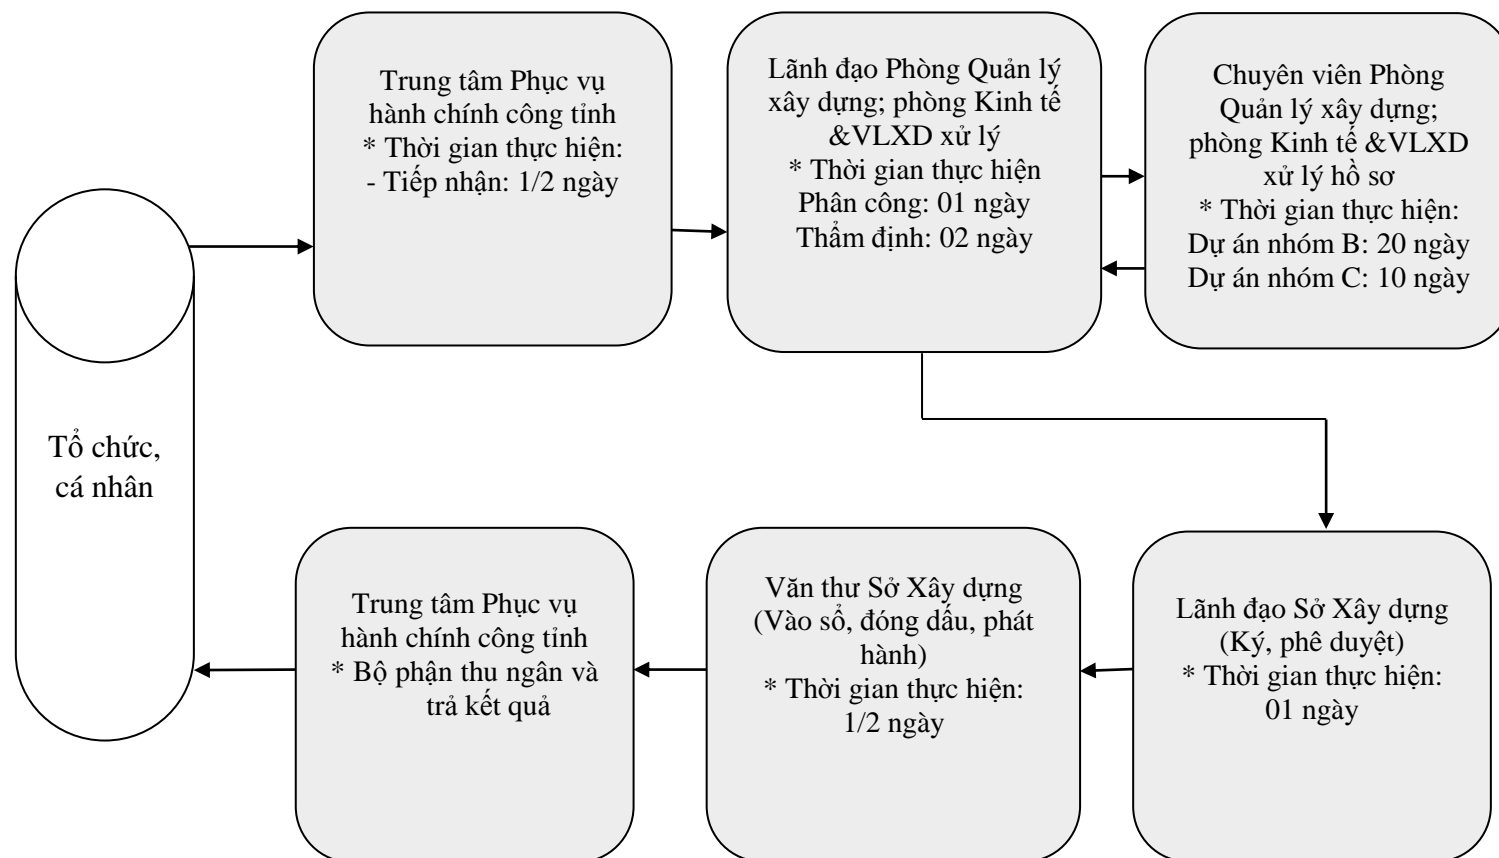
Tổ chức, cá nhân

Trung tâm Phục vụ hành chính công tỉnh
* Thời gian thực hiện:
- Tiếp nhận: 1/2 ngày

Lãnh đạo Phòng Quản lý xây dựng; phòng Kinh tế &VLXD xử lý
* Thời gian thực hiện
Phân công: 01 ngày
Thẩm định: 02 ngày

Chuyên viên Phòng Quản lý xây dựng; phòng Kinh tế &VLXD xử lý hồ sơ
* Thời gian thực hiện:
Dự án nhóm B: 20 ngày
Dự án nhóm C: 10 ngày

Lãnh đạo Sở Xây dựng (Ký, phê duyệt)
* Thời gian thực hiện:
01 ngày

Văn thư Sở Xây dựng (Vào sổ, đóng dấu, phát hành)
* Thời gian thực hiện:
1/2 ngày

Trung tâm Phục vụ hành chính công tỉnh
* Bộ phận thu ngân và trả kết quả